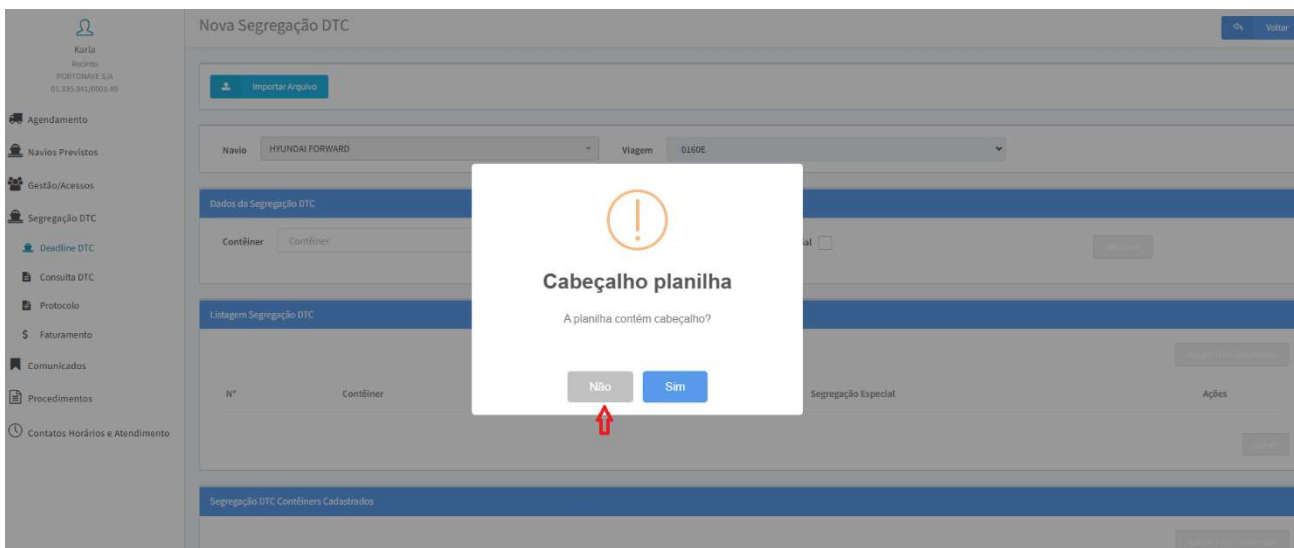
Karla
Recinto
PORTONAVE S/A
01.335.341/0001-80

Agendamento
Navios Previstos
Gestão/Acessos
Segregação DTC
Deadline DTC
Consulta DTC
Protocolo
$ Faturamento
Comunicados
Procedimentos
Contatos Horários e Atendimento

Nova Segregação DTC

Voltar

Importar Arquivo

Navio HYUNDAI FORWARD
Viagem 0160E

Dados da Segregação DTC
Contêiner Contêiner
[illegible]al

Listagem Segregação DTC
N° Contêiner Segregação Especial Ações

Segregação DTC Contêiners Cadastrados

Cabeçalho planilha
A planilha contém cabeçalho?
Não Sim